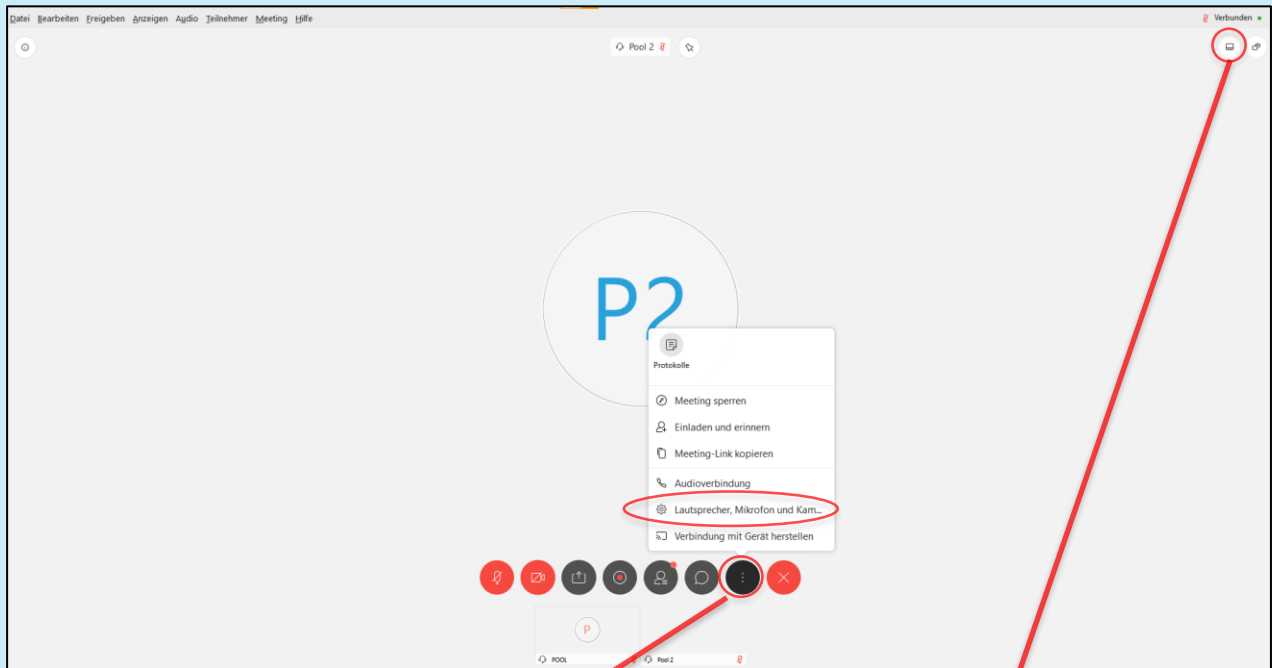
Datei Bearbeiten Freigeben Anzeigen Audio Teilnehmer Meeting Hilfe

Verbunden

Pool 2

P2

Protokolle

Meeting sperren

Einladen und erinnern

Meeting-Link kopieren

Audioverbindung

Lautsprecher, Mikrofon und Kam...

Verbindung mit Gerät herstellen

P

POOL

Pool 2